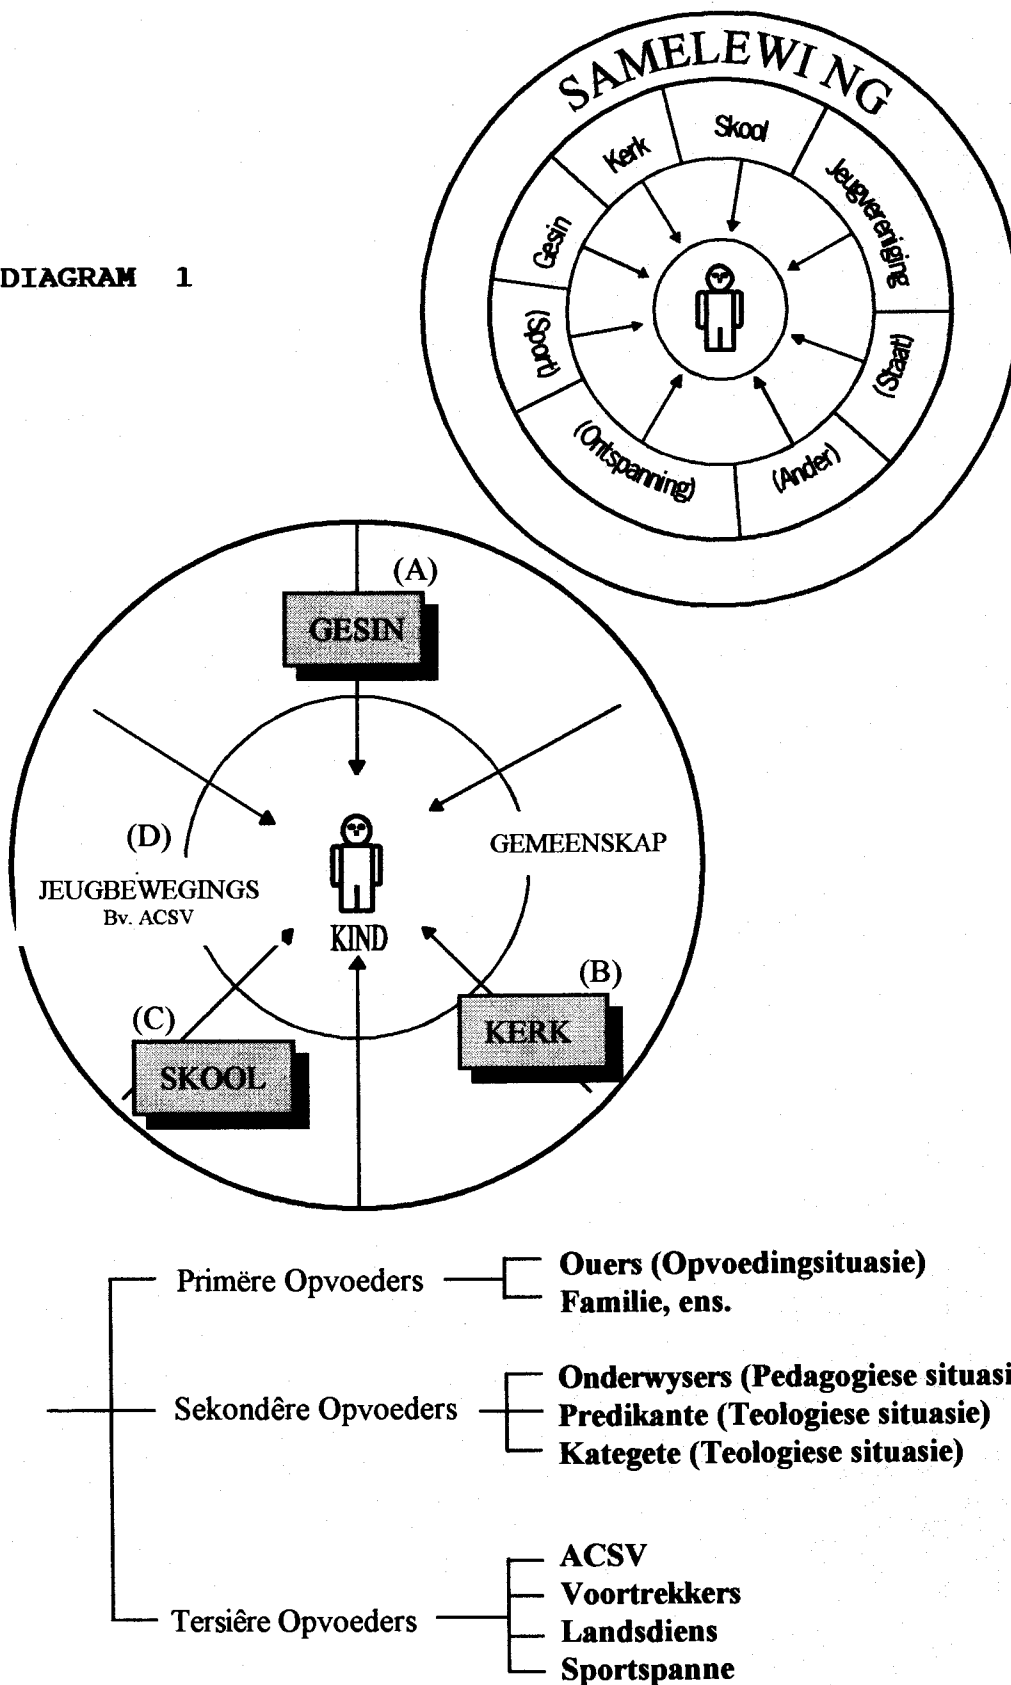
DIAGRAM 1

SAMELEWING

Skool

Jeugvereniging

(Staat)

(Ander)

(Ontspanning)

(Sport)

Gesin

Kerk

(A)

GESIN

(D)

JEUGBEWEGINGS
Bv. ACSV

GEMEENSKAP

KIND

(B)

KERK

(C)

SKOOL

Primêre Opvoeders — Ouers (Opvoedingsituasie)
Familie, ens.

Sekondêre Opvoeders — Onderwysers (Pedagogiese situasi
Predikante (Teologiese situasie)
Kategete (Teologiese situasie)

Tersiêre Opvoeders — ACSV
Voortrekkers
Landsdiens
Sportspanne